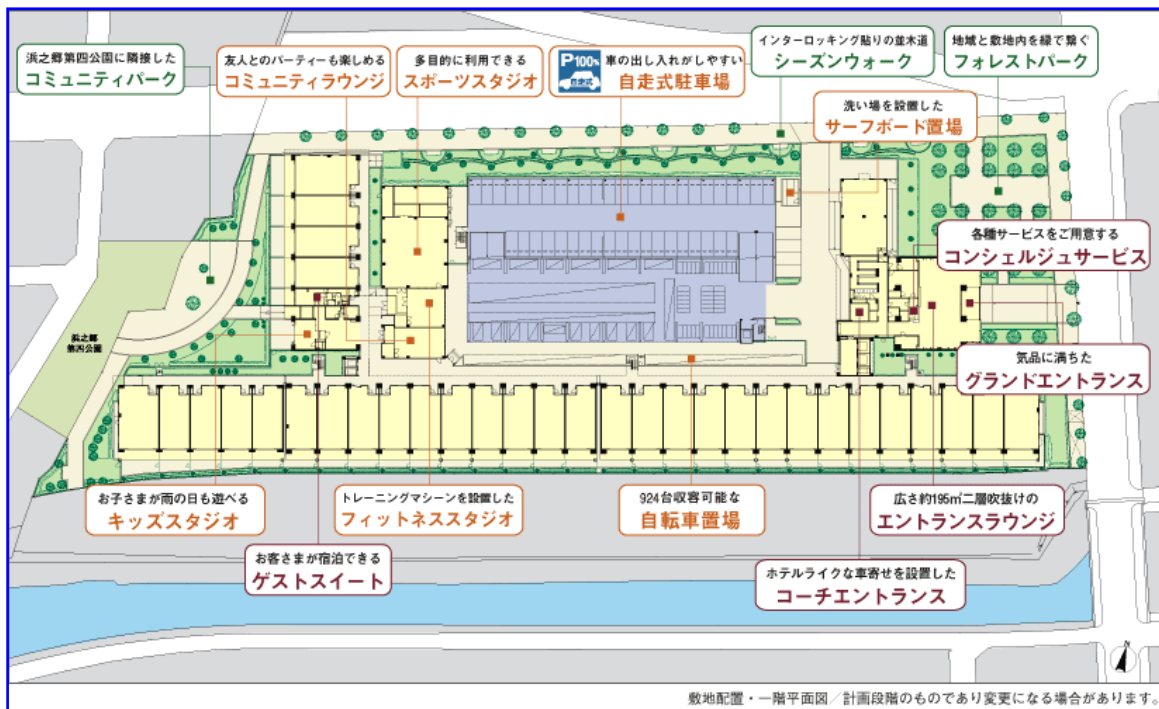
浜之郷第四公園に隣接した
コミュニティパーク

友人とのパーティーも楽しめる
コミュニティラウンジ

多目的に利用できる
スポーツスタジオ

P100%
自走式

車の出し入れがしやすい
自走式駐車場

インターロッキング貼りの並木道
シーズンウォーク

地域と敷地内を緑で繋ぐ
フォレストパーク

洗い場を設置した
サーフボード置場

各種サービスをご用意する
コンシェルジュサービス

浜之郷
第四公園

気品に満ちた
グランドエントランス

お子さまが雨の日も遊べる
キッズスタジオ

トレーニングマシーンを設置した
フィットネススタジオ

924台収容可能な
自転車置場

広さ約195㎡二層吹抜けの
エントランスラウンジ

お客さまが宿泊できる
ゲストスイート

ホテルライクな車寄せを設置した
コーチエントランス

N

敷地配置・一階平面図／計画段階のものであり変更になる場合があります。